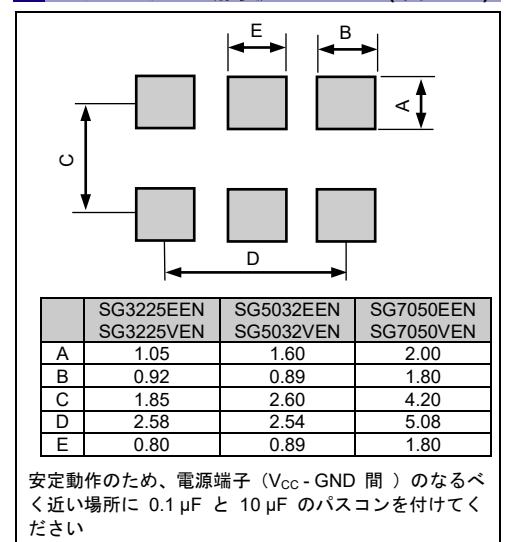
E

B

A

C

D

|  | SG3225EEN SG3225VEN | SG5032EEN SG5032VEN | SG7050EEN SG7050VEN |
|---|---|---|---|
| A | 1.05 | 1.60 | 2.00 |
| B | 0.92 | 0.89 | 1.80 |
| C | 1.85 | 2.60 | 4.20 |
| D | 2.58 | 2.54 | 5.08 |
| E | 0.80 | 0.89 | 1.80 |

安定動作のため、電源端子（$V_{CC}$ - GND 間 ）のなるべく近い場所に 0.1 µF と 10 µF のパスコンを付けてください